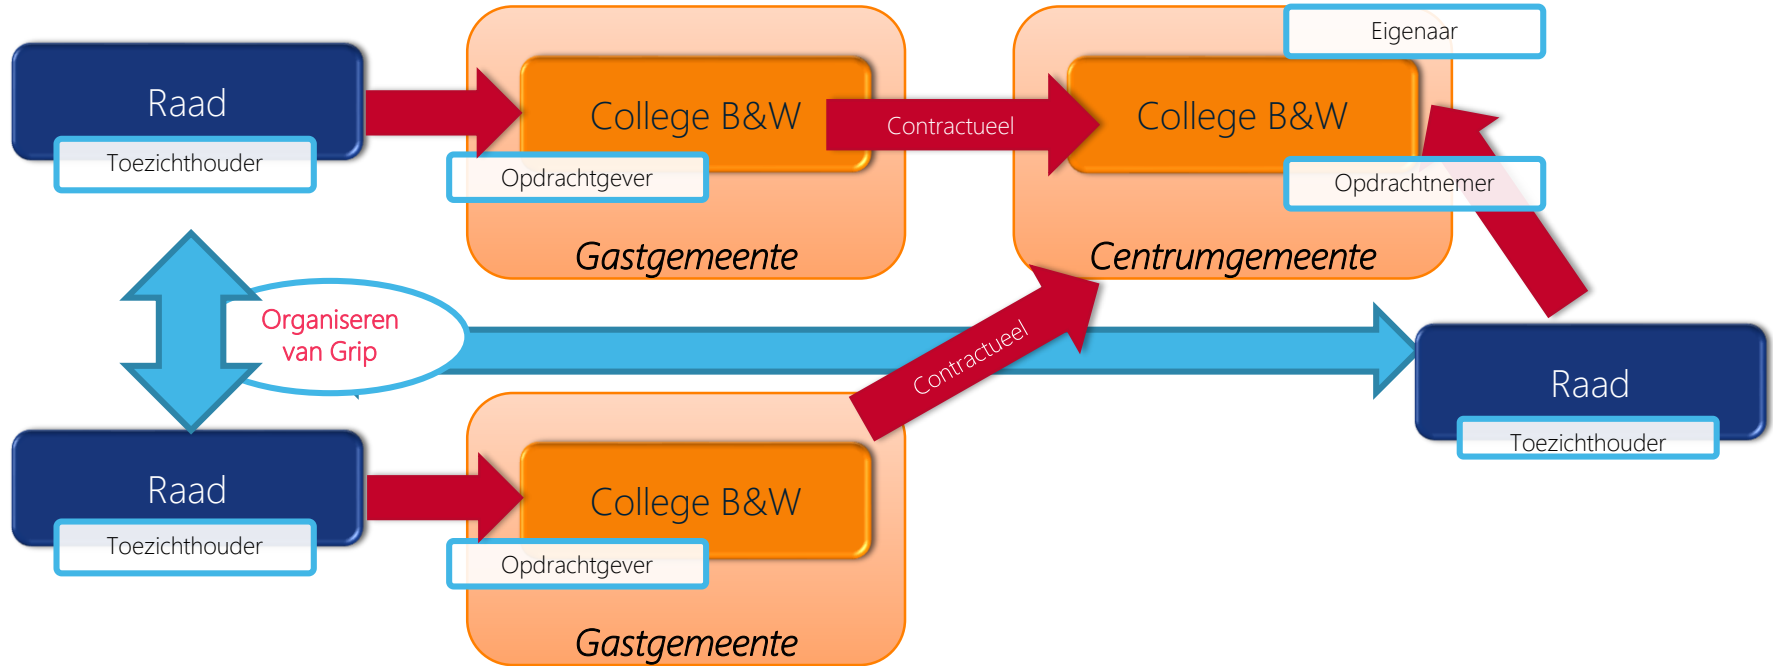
Raad
Toezichthouder

College B&W
Opdrachtgever
Gastgemeente

Contractueel

Eigenaar
College B&W
Opdrachtnemer
Centrumgemeente

Organiseren van Grip

Contractueel

Raad
Toezichthouder

Raad
Toezichthouder

College B&W
Opdrachtgever
Gastgemeente